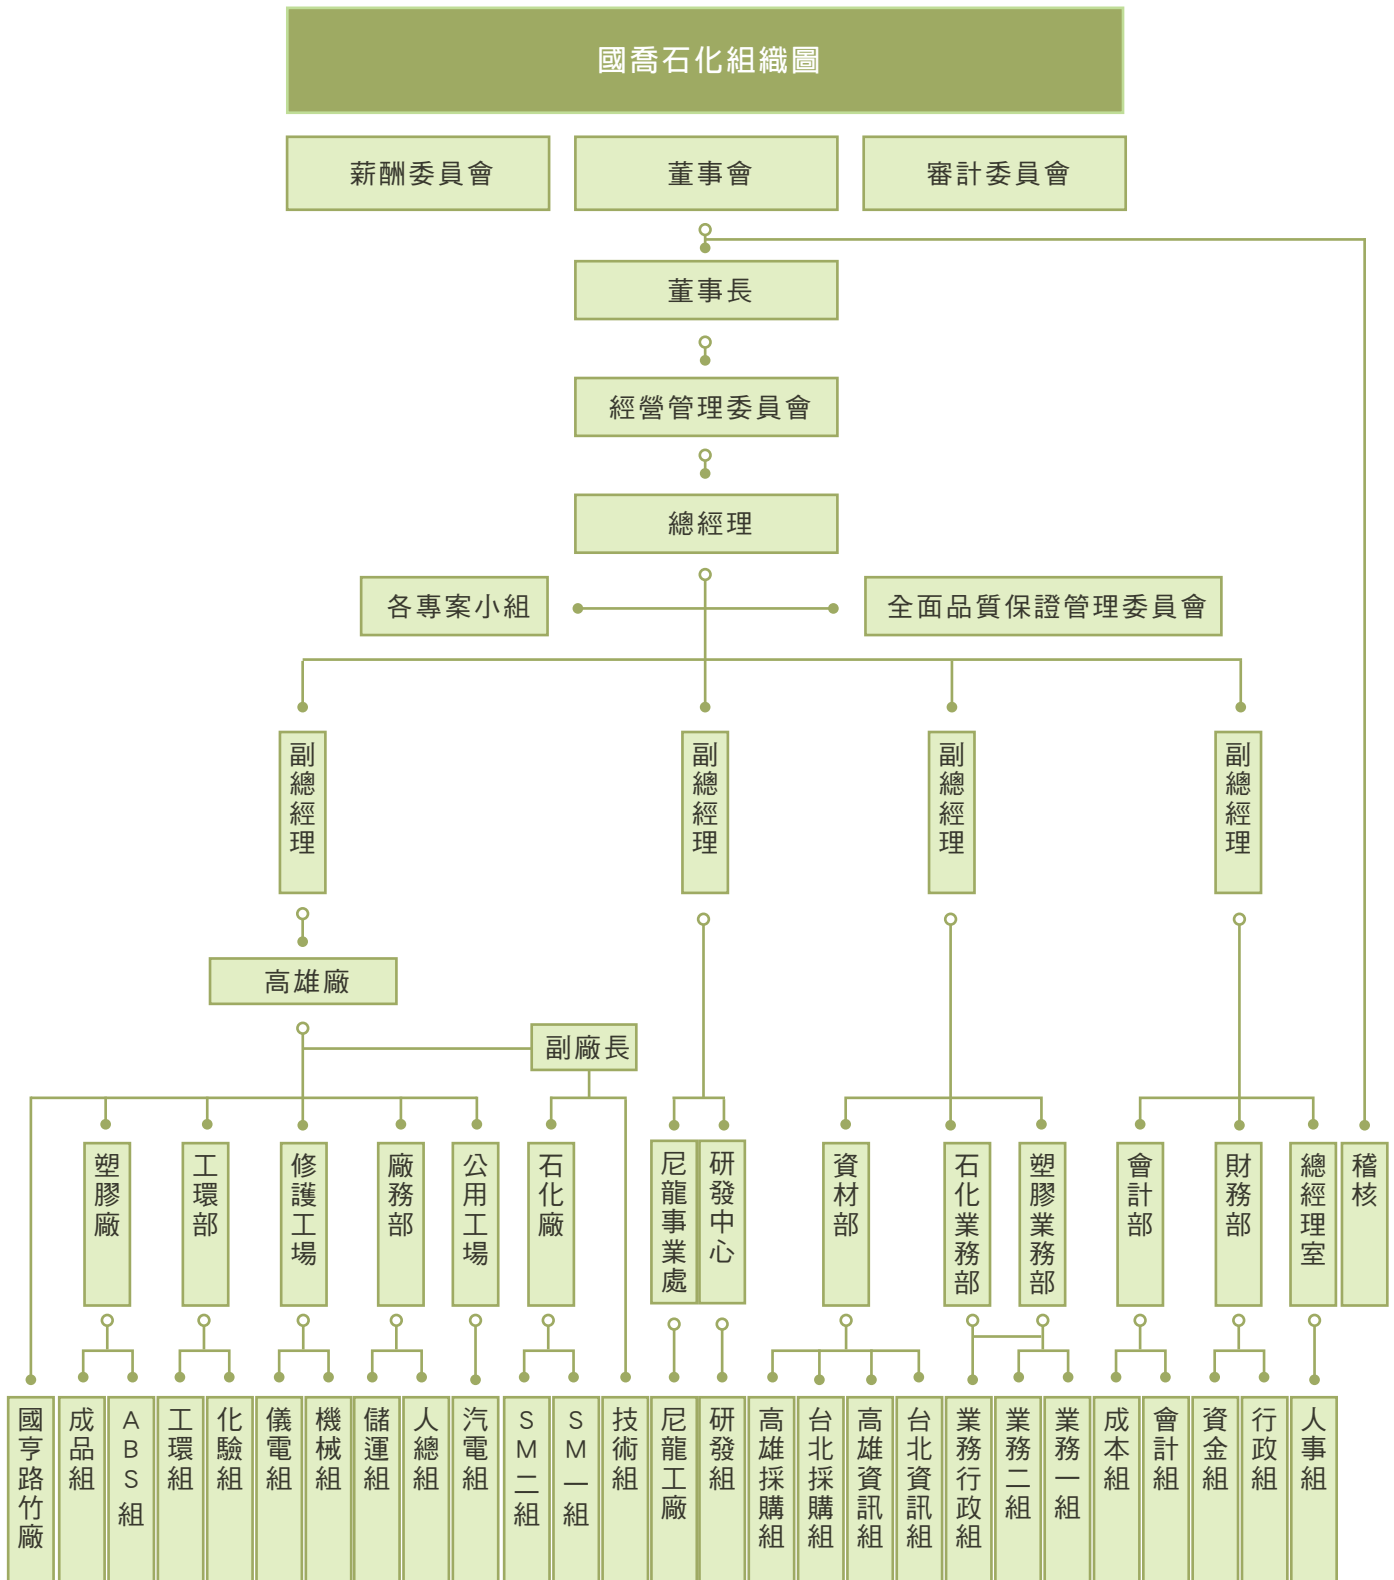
國喬石化組織圖

薪酬委員會

董事會

審計委員會

董事長

經營管理委員會

總經理

各專案小組

全面品質保證管理委員會

副總經理

副總經理

副總經理

副總經理

高雄廠

副廠長

塑膠廠

工環部

修護工場

廠務部

公用工場

石化廠

尼龍事業處

研發中心

資材部

石化業務部

塑膠業務部

會計部

財務部

總經理室

稽核

國亨路竹廠

成品組

ABS組

工環組

化驗組

儀電組

機械組

儲運組

人總組

汽電組

SM二組

SM一組

技術組

尼龍工廠

研發組

高雄採購組

台北採購組

高雄資訊組

台北資訊組

業務行政組

業務二組

業務一組

成本組

會計組

資金組

行政組

人事組